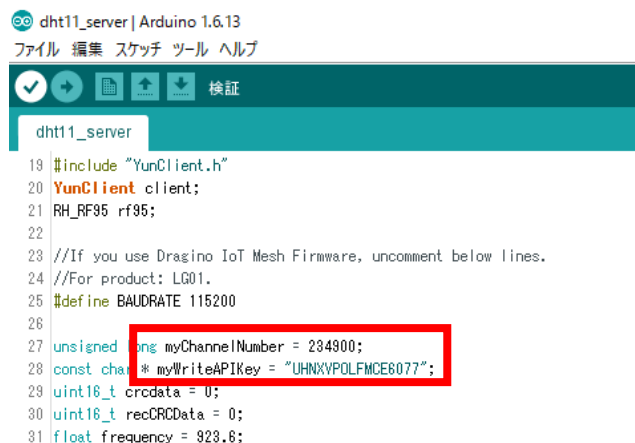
dht11_server | Arduino 1.6.13
ファイル 編集 スケッチ ツール ヘルプ
検証
dht11_server
19 #include "YunClient.h"
20 YunClient client;
21 RH_RF95 rf95;
22
23 //If you use Dragino IoT Mesh Firmware, uncomment below lines.
24 //For product: LG01.
25 #define BAUDRATE 115200
26
27 unsigned long myChannelNumber = 234900;
28 const char * myWriteAPIKey = "UHNXVPOLFMCE6077";
29 uint16_t crcdata = 0;
30 uint16_t recCRCData = 0;
31 float frequency = 923.6;